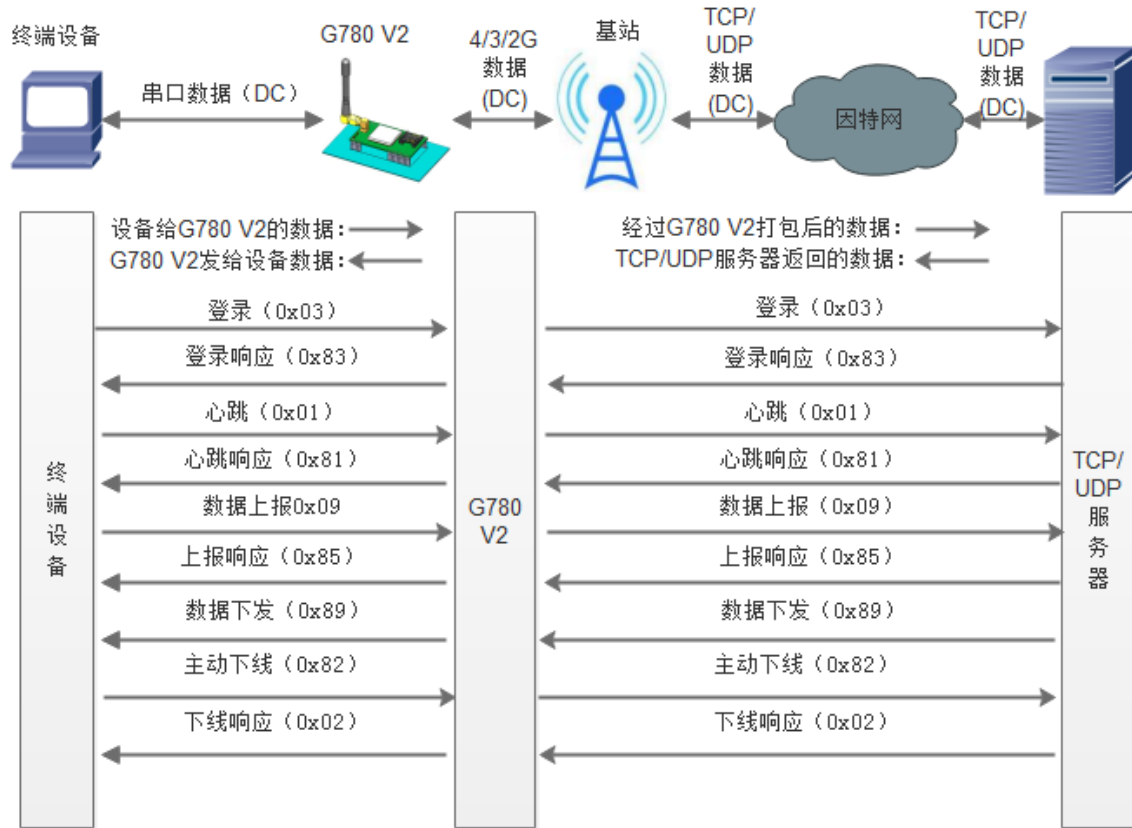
终端设备

G780 V2

串口数据（DC）

4/3/2G
数据
(DC)

基站

TCP/
UDP
数据
(DC)

因特网

TCP/
UDP
数据
(DC)

设备给G780 V2的数据：
G780 V2发给设备数据：

经过G780 V2打包后的数据：
TCP/UDP服务器返回的数据：

终端设备

G780 V2

TCP/UDP服务器

登录（0x03）
登录响应（0x83）
心跳（0x01）
心跳响应（0x81）
数据上报0x09
上报响应（0x85）
数据下发（0x89）
主动下线（0x82）
下线响应（0x02）

登录（0x03）
登录响应（0x83）
心跳（0x01）
心跳响应（0x81）
数据上报（0x09）
上报响应（0x85）
数据下发（0x89）
主动下线（0x82）
下线响应（0x02）